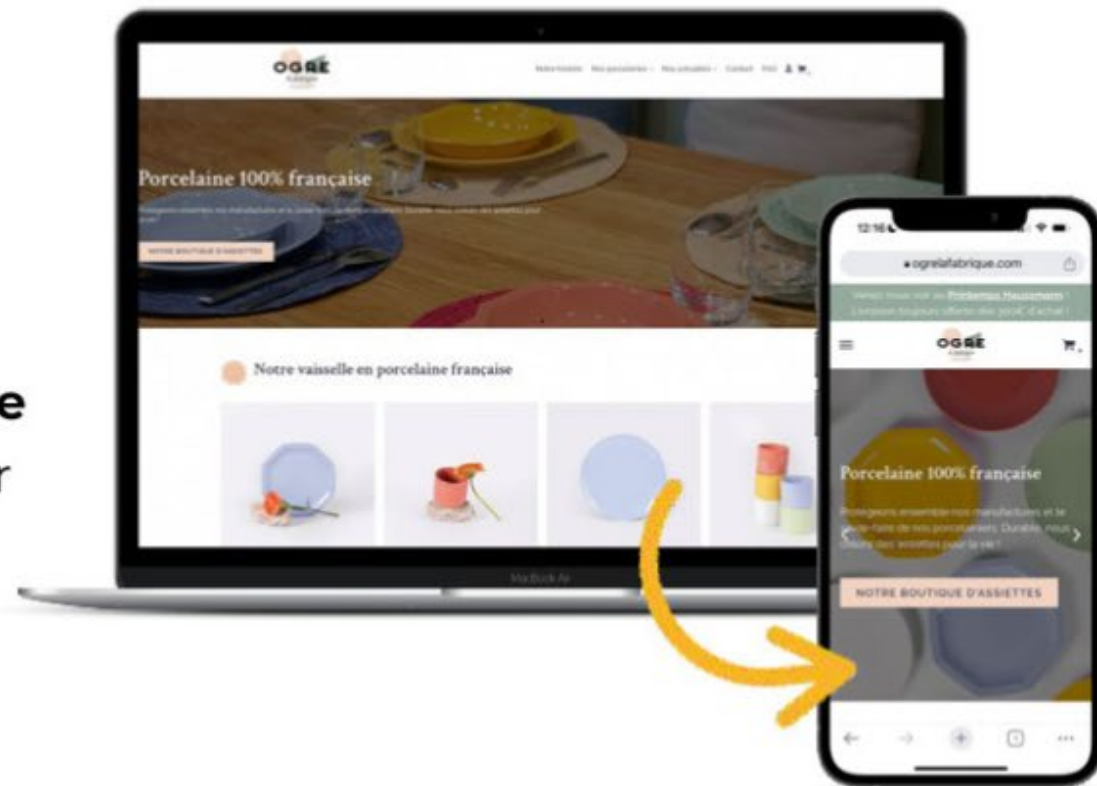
OGRE

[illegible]

Porcelaine 100% française

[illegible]

NOTRE BOUTIQUE D'ASSIETTES

Notre vaisselle en porcelaine française

MacBook Air

e

r

12:16

ogrelafabrique.com

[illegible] Printemps Haussmann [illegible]

OGRE

Porcelaine 100% française

Protégeons ensemble nos manufactures et le savoir-faire de nos porcelainiers. Durable, nous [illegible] des assiettes pour la vie !

NOTRE BOUTIQUE D'ASSIETTES